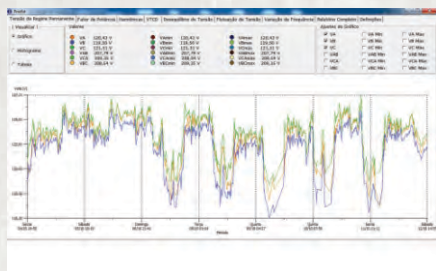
Tensão de Regime Permanente | Fator de Potência | Harmônicos | DTCD | Desequilíbrio de Tensão | Flutuação de Tensão | Variação de Frequência | Relatório Completo | Definições

Visualizar
Gráfico
Histograma
Tabela

Valores
VA 120,43 V
VB 118,95 V
VC 121,51 V
VAB 207,79 V
VCA 208,38 V
VBC 206,54 V

VAmin 120,43 V
VBmin 118,95 V
VCmin 121,51 V
VABmin 207,79 V
VCAmin 208,38 V
VBCmin 206,54 V

VAmax 120,43 V
VBmax 118,95 V
VCmax 121,51 V
VABmax 207,79 V
VCAmax 208,38 V
VBCmax 206,54 V

Ajustes do Gráfico
VA
VB
VC
VAB
VCA
VBC
VA Min
VB Min
VC Min
VAB Min
VCA Min
VBC Min
VA Max
VB Max
VC Max
VAB Max
VCA Max
VBC Max

Tensão (V)

Horas